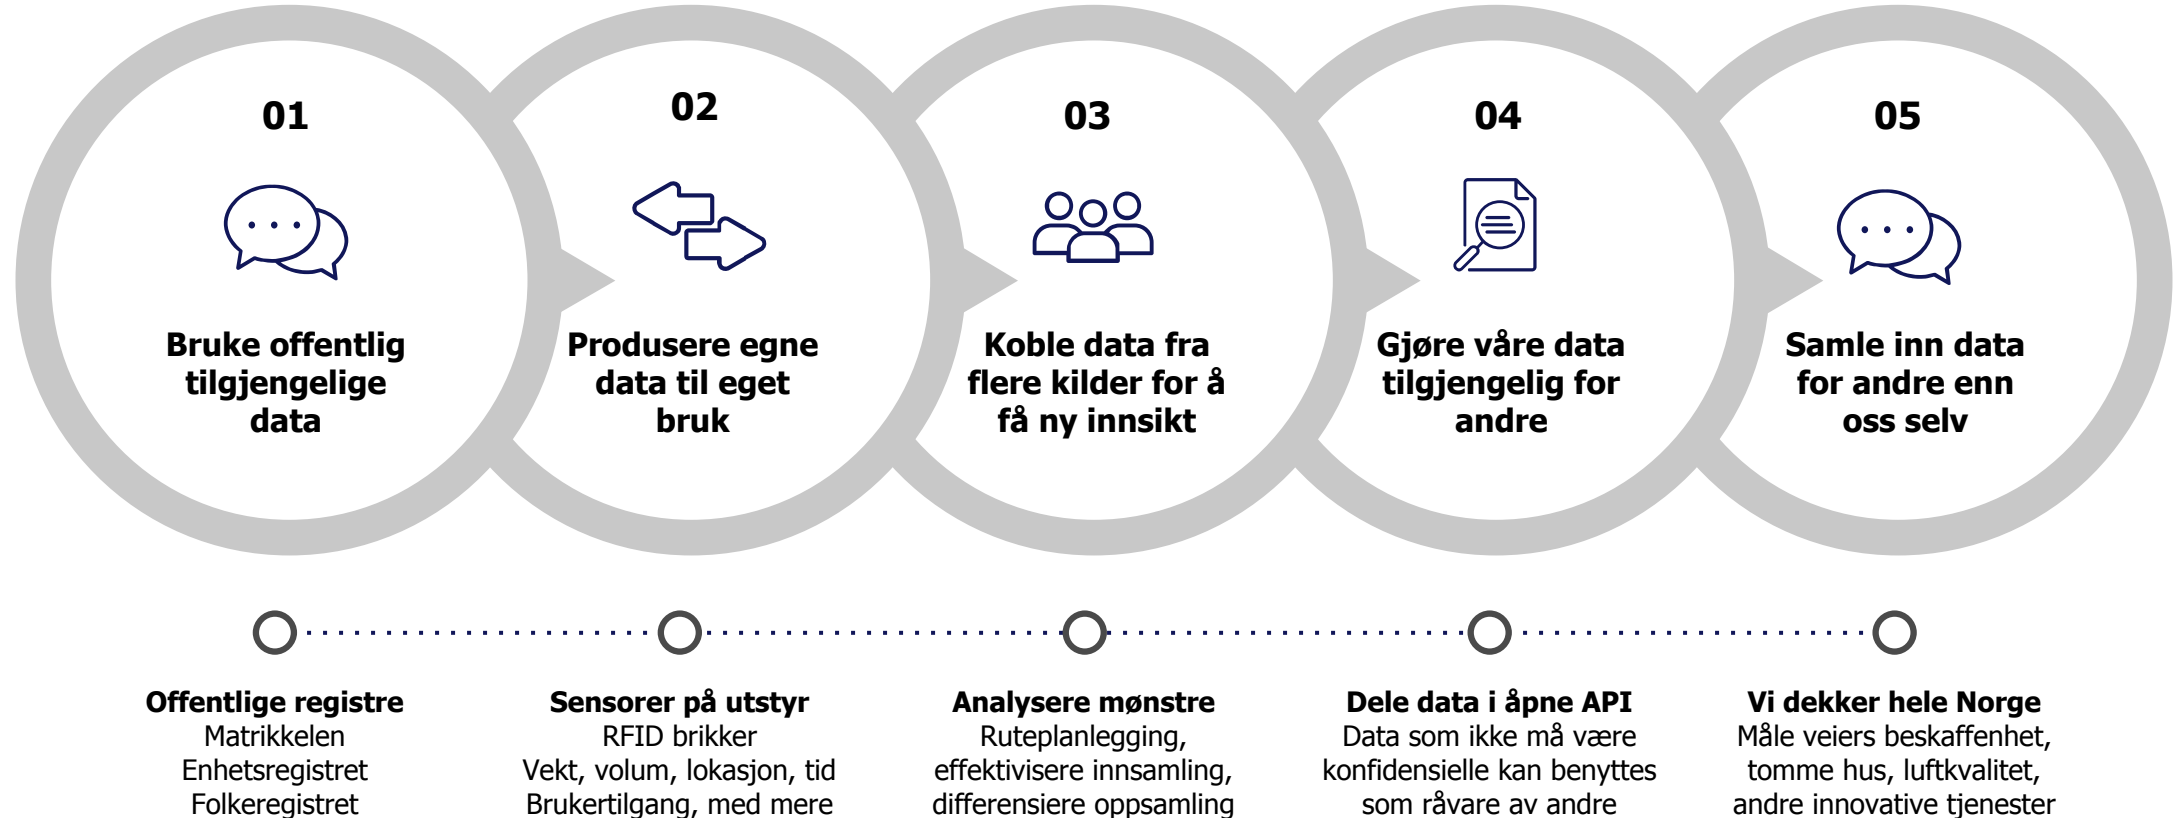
01

Bruke offentlig tilgjengelige data

02

Produsere egne data til eget bruk

03

Koble data fra flere kilder for å få ny innsikt

04

Gjøre våre data tilgjengelig for andre

05

Samle inn data for andre enn oss selv

Offentlige registre
Matrikkelen
Enhetsregistret
Folkeregistret

Sensorer på utstyr
RFID brikker
Vekt, volum, lokasjon, tid
Brukertilgang, med mere

Analysere mønstre
Ruteplanlegging, effektivisere innsamling, differensiere oppsamling

Dele data i åpne API
Data som ikke må være konfidensielle kan benyttes som råvare av andre

Vi dekker hele Norge
Måle veiers beskaffenhet, tomme hus, luftkvalitet, andre innovative tjenester